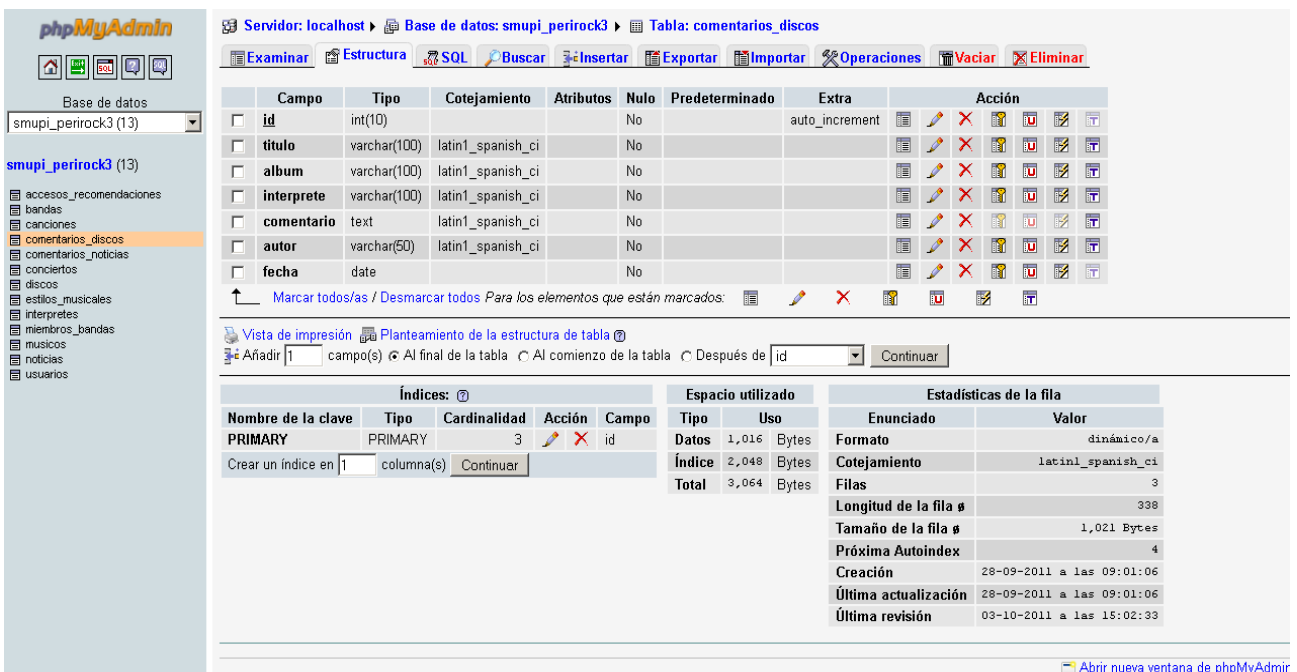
phpMyAdmin

Base de datos
smupi_perirock3 (13)

smupi_perirock3 (13)

accesos_recomendaciones
bandas
canciones
comentarios_discos
comentarios_noticias
conciertos
discos
estilos_musicales
interpretes
miembros_bandas
musicos
noticias
usuarios

Servidor: localhost ▸ Base de datos: smupi_perirock3 ▸ Tabla: comentarios_discos

Examinar | Estructura | SQL | Buscar | Insertar | Exportar | Importar | Operaciones | Vaciar | Eliminar

| | Campo | Tipo | Cotejamiento | Atributos | Nulo | Predeterminado | Extra | Acción |
|---|---|---|---|---|---|---|---|---|
| | id | int(10) | | | No | | auto_increment | |
| | titulo | varchar(100) | latin1_spanish_ci | | No | | | |
| | album | varchar(100) | latin1_spanish_ci | | No | | | |
| | interprete | varchar(100) | latin1_spanish_ci | | No | | | |
| | comentario | text | latin1_spanish_ci | | No | | | |
| | autor | varchar(50) | latin1_spanish_ci | | No | | | |
| | fecha | date | | | No | | | |

Marcar todos/as / Desmarcar todos Para los elementos que están marcados:

Vista de impresión Planteamiento de la estructura de tabla
Añadir 1 campo(s) Al final de la tabla Al comienzo de la tabla Después de id Continuar

Índices:

| Nombre de la clave | Tipo | Cardinalidad | Acción | Campo |
|---|---|---|---|---|
| PRIMARY | PRIMARY | 3 | | id |

Crear un índice en 1 columna(s) Continuar

Espacio utilizado

| Tipo | Uso | |
|---|---|---|
| Datos | 1,016 | Bytes |
| Índice | 2,048 | Bytes |
| Total | 3,064 | Bytes |

Estadísticas de la fila

| Enunciado | Valor |
|---|---|
| Formato | dinámico/a |
| Cotejamiento | latin1_spanish_ci |
| Filas | 3 |
| Longitud de la fila ø | 338 |
| Tamaño de la fila ø | 1,021 Bytes |
| Próxima Autoindex | 4 |
| Creación | 28-09-2011 a las 09:01:06 |
| Última actualización | 28-09-2011 a las 09:01:06 |
| Última revisión | 03-10-2011 a las 15:02:33 |

Abrir nueva ventana de phpMyAdmin